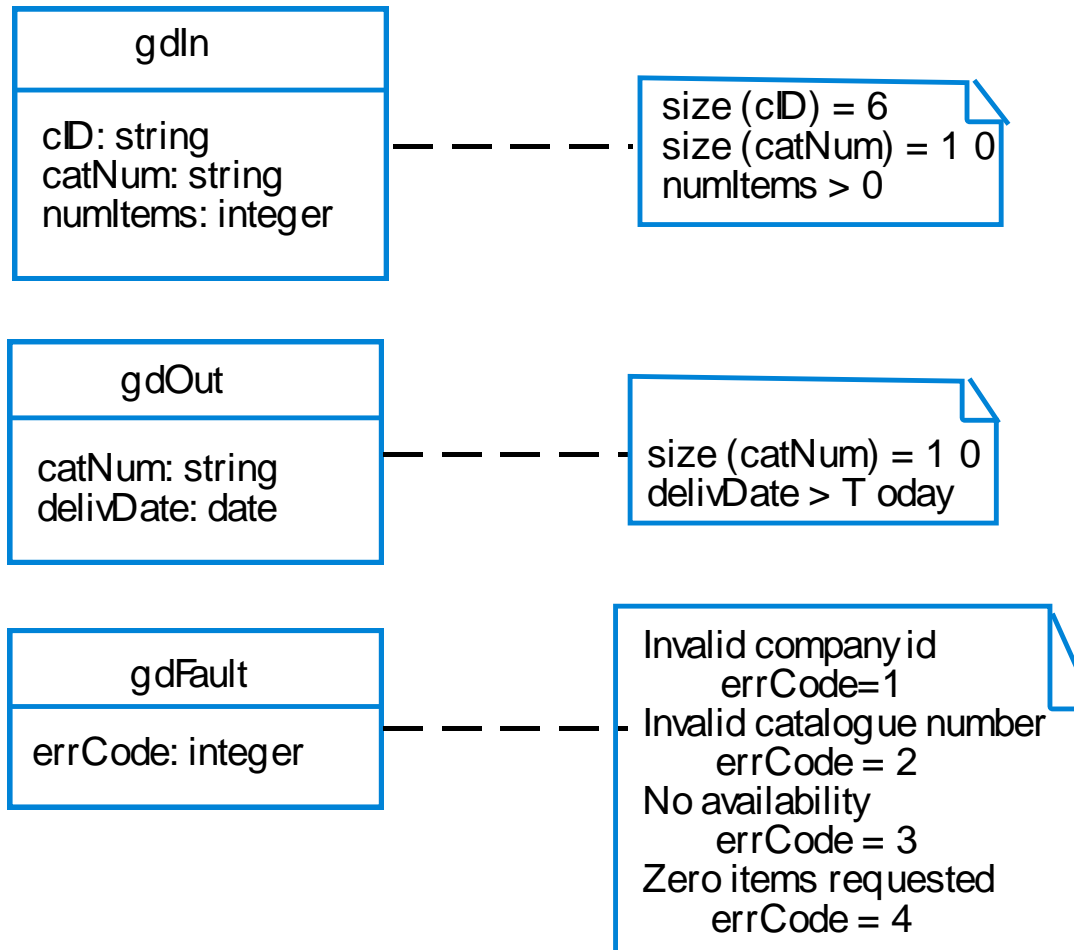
gdIn

cID: string
catNum: string
numItems: integer

size (cID) = 6
size (catNum) = 10
numItems > 0

gdOut

catNum: string
delivDate: date

size (catNum) = 10
delivDate > Today

gdFault

errCode: integer

Invalid company id
errCode=1
Invalid catalogue number
errCode = 2
No availability
errCode = 3
Zero items requested
errCode = 4